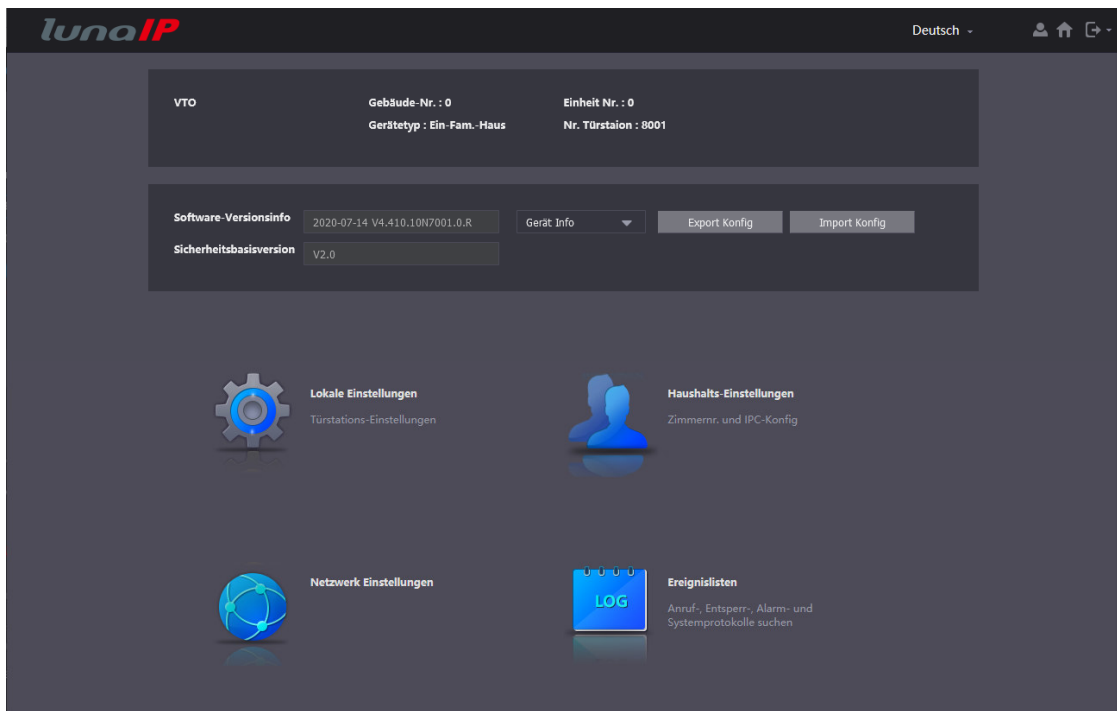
lunaIP

Deutsch

VTO

Gebäude-Nr. : 0
Gerätetyp : Ein-Fam.-Haus

Einheit Nr. : 0
Nr. Türstaion : 8001

Software-Versionsinfo 2020-07-14 V4.410.10N7001.0.R

Gerät Info

Export Konfig

Import Konfig

Sicherheitsbasisversion V2.0

Lokale Einstellungen
Türstations-Einstellungen

Haushalts-Einstellungen
Zimmernr. und IPC-Konfig

Netzwerk Einstellungen

LOG

Ereignislisten
Anruf-, Entsperr-, Alarm- und Systemprotokolle suchen